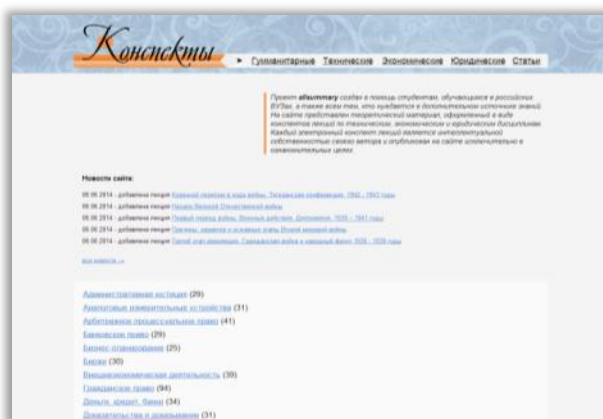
Конспекты

► Гуманитарные Технические Экономические Юридические Статьи

Проект allsummary создан в помощь студентам, обучающимся в российских ВУЗах, а также всем тем, кто нуждается в дополнительном источнике знаний. На сайте представлен теоретический материал, оформленный в виде конспектов лекций по техническим, экономическим и юридическим дисциплинам. Каждый электронный конспект лекций является интеллектуальной собственностью своего автора и опубликован на сайте исключительно в ознакомительных целях.

Новости сайта:

06.06.2014 - добавлена лекция Коренной перелом в ходе войны. Тегеранская конференция. 1942 - 1943 годы
06.06.2014 - добавлена лекция Начало Великой Отечественной войны
06.06.2014 - добавлена лекция Первый период войны. Военные действия. Дипломатия. 1939 - 1941 годы
06.06.2014 - добавлена лекция Причины, характер и основные этапы Второй мировой войны
06.06.2014 - добавлена лекция Третий этап революции. Гражданская война и народный фронт 1936 - 1939 годы

все новости »

Административная юстиция (29)
Аналоговые измерительные устройства (31)
Арбитражное процессуальное право (41)
Банковское право (29)
Бизнес-планирование (25)
Биржи (30)
Внешнеэкономическая деятельность (39)
Гражданское право (94)
Деньги, кредит, банки (34)
Доказательства и доказывание (31)